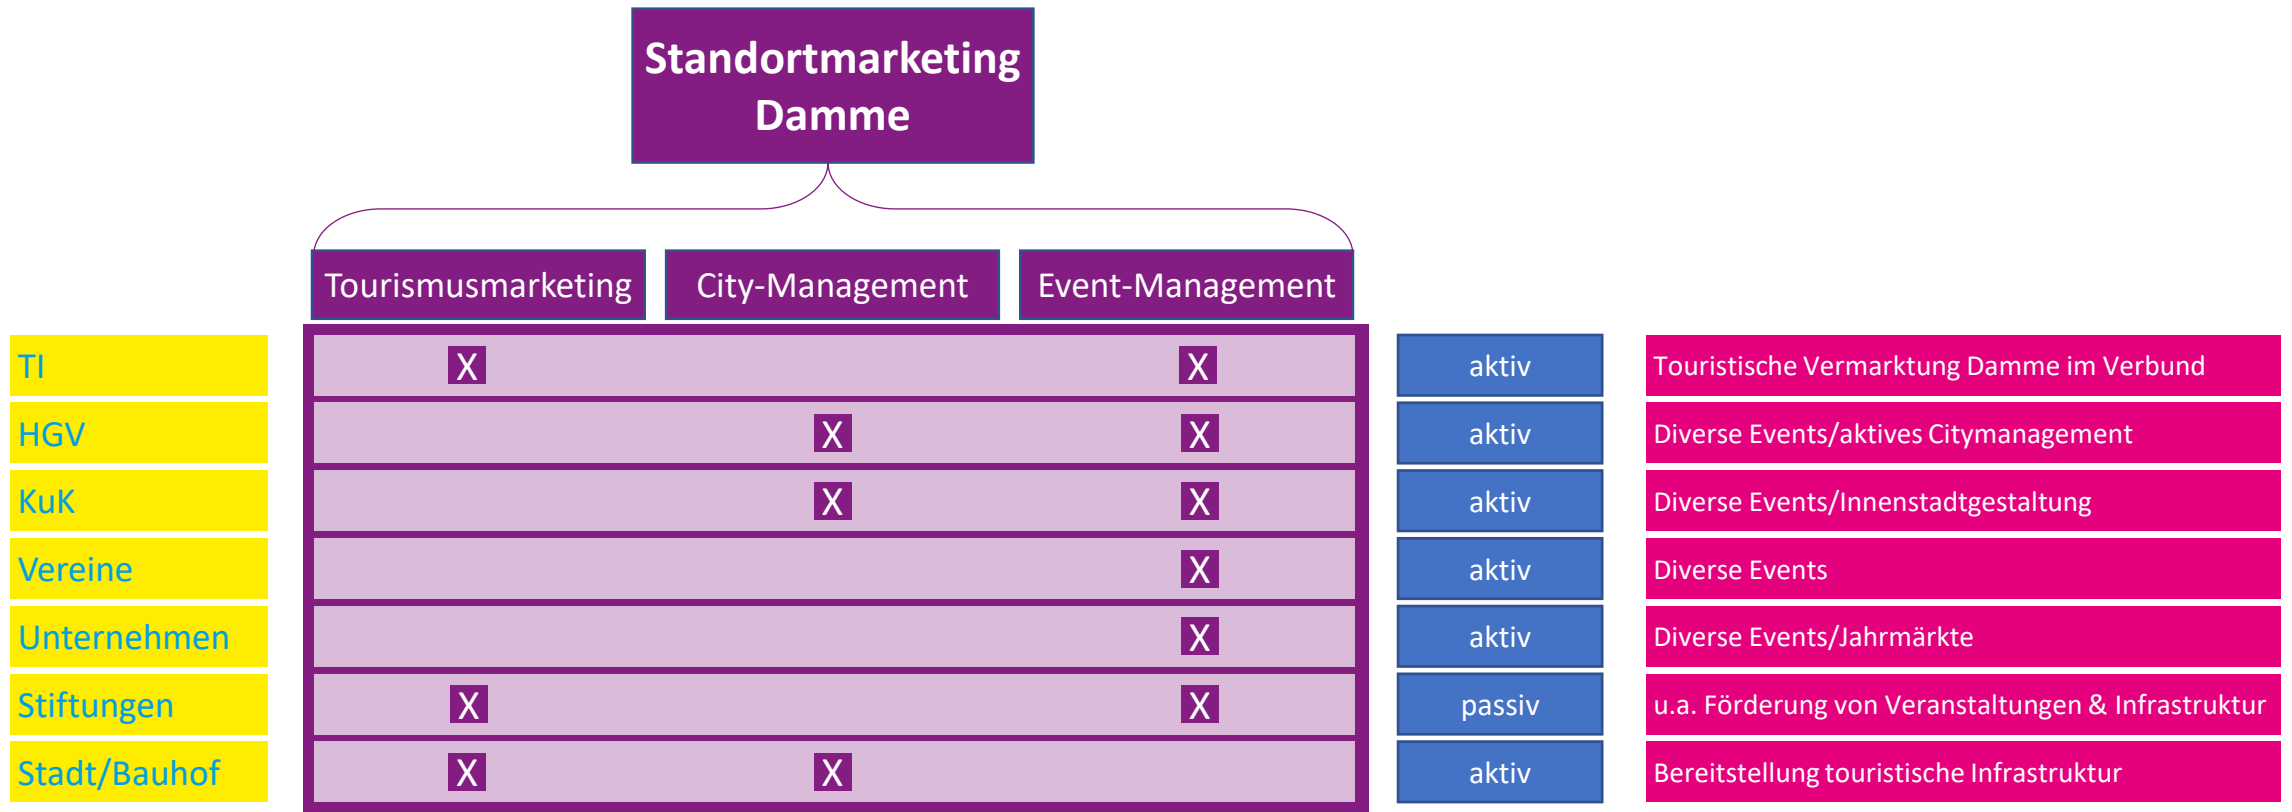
Standortmarketing Damme

| | Tourismusmarketing | City-Management | Event-Management | | |
|---|---|---|---|---|---|
| TI | X | | X | aktiv | Touristische Vermarktung Damme im Verbund |
| HGV | | X | X | aktiv | Diverse Events/aktives Citymanagement |
| KuK | | X | X | aktiv | Diverse Events/Innenstadtgestaltung |
| Vereine | | | X | aktiv | Diverse Events |
| Unternehmen | | | X | aktiv | Diverse Events/Jahrmärkte |
| Stiftungen | X | | X | passiv | u.a. Förderung von Veranstaltungen & Infrastruktur |
| Stadt/Bauhof | X | X | | aktiv | Bereitstellung touristische Infrastruktur |